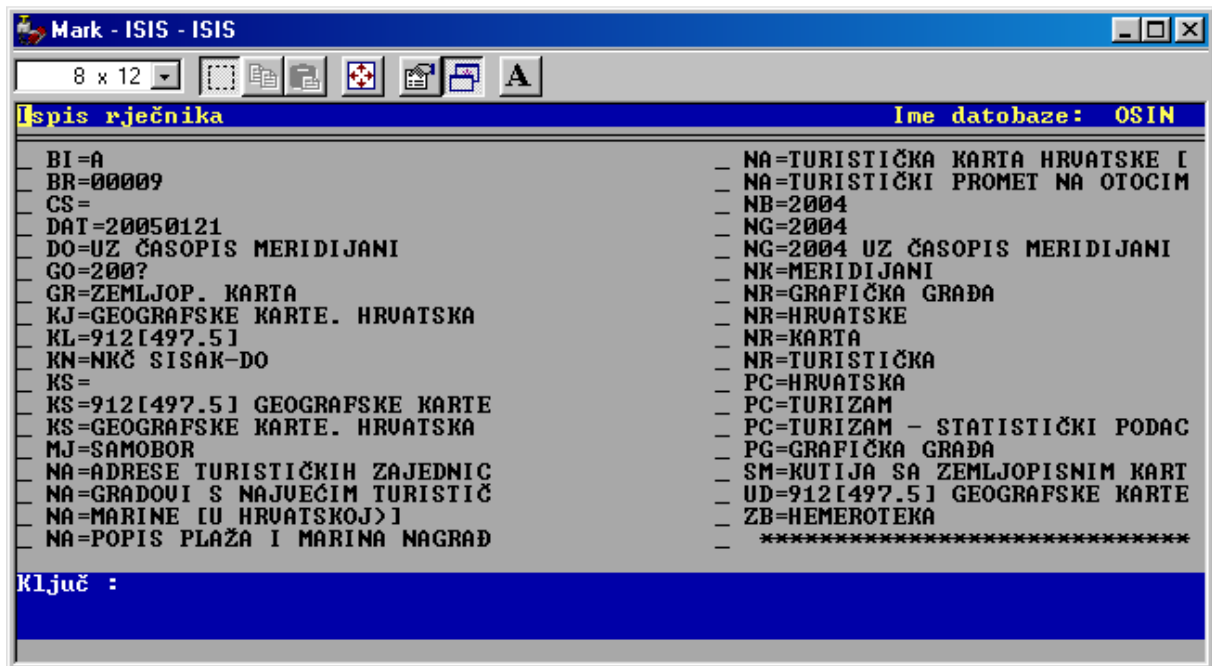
Mark - ISIS - ISIS

8 x 12

A

Ispis rječnika

Ime datobaze: OSIN

_ BI=A
_ BR=00009
_ CS=
_ DAT=20050121
_ DO=UZ ČASOPIS MERIDIJANI
_ GO=200?
_ GR=ZEMLJOP. KARTA
_ KJ=GEOGRAFSKE KARTE. HRVATSKA
_ KL=912[497.5]
_ KN=NKČ SISAK-DO
_ KS=
_ KS=912[497.5] GEOGRAFSKE KARTE
_ KS=GEOGRAFSKE KARTE. HRVATSKA
_ MJ=SAMOBOR
_ NA=ADRESE TURISTIČKIH ZAJEDNIC
_ NA=GRADOVI S NAJVEĆIM TURISTIČ
_ NA=MARINE [U HRVATSKOJ>]
_ NA=POPIS PLAŽA I MARINA NAGRAĐ

_ NA=TURISTIČKA KARTA HRVATSKE [
_ NA=TURISTIČKI PROMET NA OTOCIM
_ NB=2004
_ NG=2004
_ NG=2004 UZ ČASOPIS MERIDIJANI
_ NK=MERIDIJANI
_ NR=GRAFIČKA GRAĐA
_ NR=HRVATSKE
_ NR=KARTA
_ NR=TURISTIČKA
_ PC=HRVATSKA
_ PC=TURIZAM
_ PC=TURIZAM - STATISTIČKI PODAC
_ PG=GRAFIČKA GRAĐA
_ SM=KUTIJA SA ZEMLJOPISNIM KART
_ UD=912[497.5] GEOGRAFSKE KARTE
_ ZB=HEMEROTEKA
_ ****************************

Ključ :